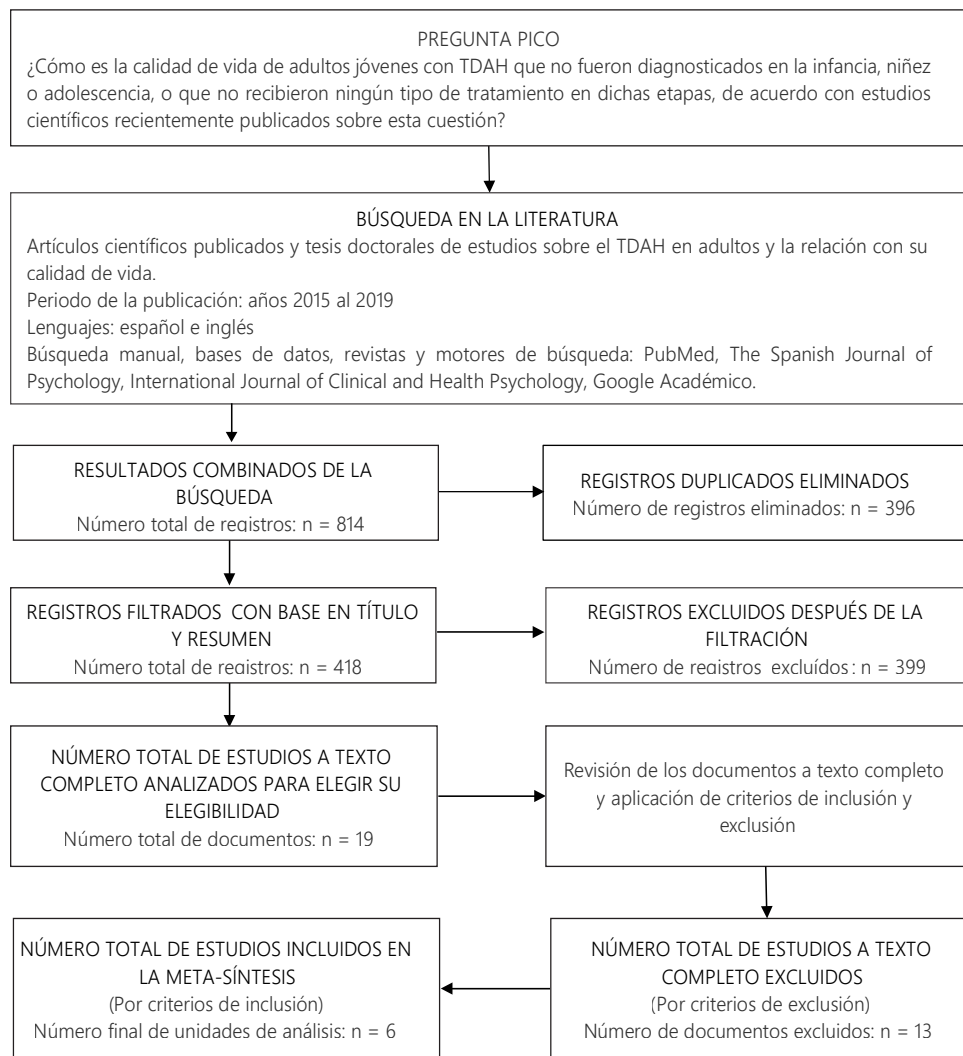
PREGUNTA PICO
¿Cómo es la calidad de vida de adultos jóvenes con TDAH que no fueron diagnosticados en la infancia, niñez o adolescencia, o que no recibieron ningún tipo de tratamiento en dichas etapas, de acuerdo con estudios científicos recientemente publicados sobre esta cuestión?

BÚSQUEDA EN LA LITERATURA
Artículos científicos publicados y tesis doctorales de estudios sobre el TDAH en adultos y la relación con su calidad de vida.
Periodo de la publicación: años 2015 al 2019
Lenguajes: español e inglés
Búsqueda manual, bases de datos, revistas y motores de búsqueda: PubMed, The Spanish Journal of Psychology, International Journal of Clinical and Health Psychology, Google Académico.

RESULTADOS COMBINADOS DE LA BÚSQUEDA
Número total de registros: n = 814

REGISTROS DUPLICADOS ELIMINADOS
Número de registros eliminados: n = 396

REGISTROS FILTRADOS CON BASE EN TÍTULO Y RESUMEN
Número total de registros: n = 418

REGISTROS EXCLUIDOS DESPUÉS DE LA FILTRACIÓN
Número de registros excluídos: n = 399

NÚMERO TOTAL DE ESTUDIOS A TEXTO COMPLETO ANALIZADOS PARA ELEGIR SU ELEGIBILIDAD
Número total de documentos: n = 19

Revisión de los documentos a texto completo y aplicación de criterios de inclusión y exclusión

NÚMERO TOTAL DE ESTUDIOS A TEXTO COMPLETO EXCLUIDOS
(Por criterios de exclusión)
Número de documentos excluidos: n = 13

NÚMERO TOTAL DE ESTUDIOS INCLUIDOS EN LA META-SÍNTESIS
(Por criterios de inclusión)
Número final de unidades de análisis: n = 6